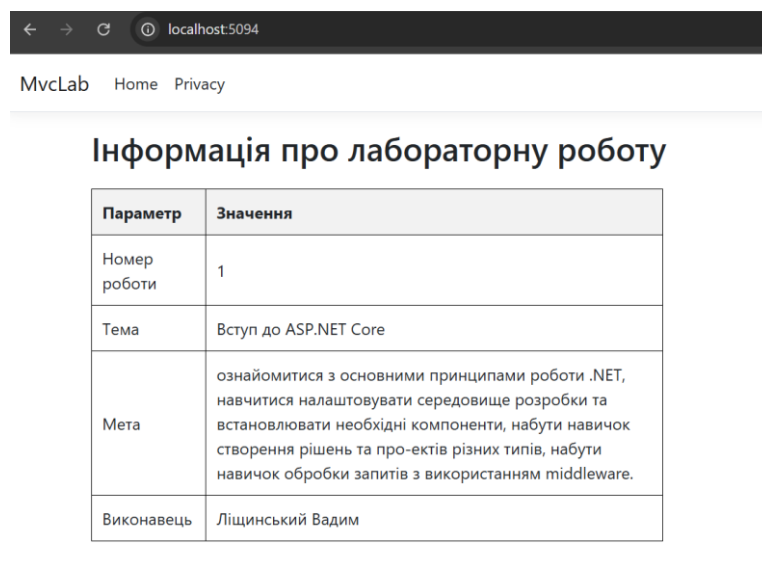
localhost:5094

MvcLab Home Privacy

Інформація про лабораторну роботу

| Параметр | Значення |
|---|---|
| Номер роботи | 1 |
| Тема | Вступ до ASP.NET Core |
| Мета | ознайомитися з основними принципами роботи .NET, навчитися налаштовувати середовище розробки та встановлювати необхідні компоненти, набути навичок створення рішень та про-ектів різних типів, набути навичок обробки запитів з використанням middleware. |
| Виконавець | Ліщинський Вадим |